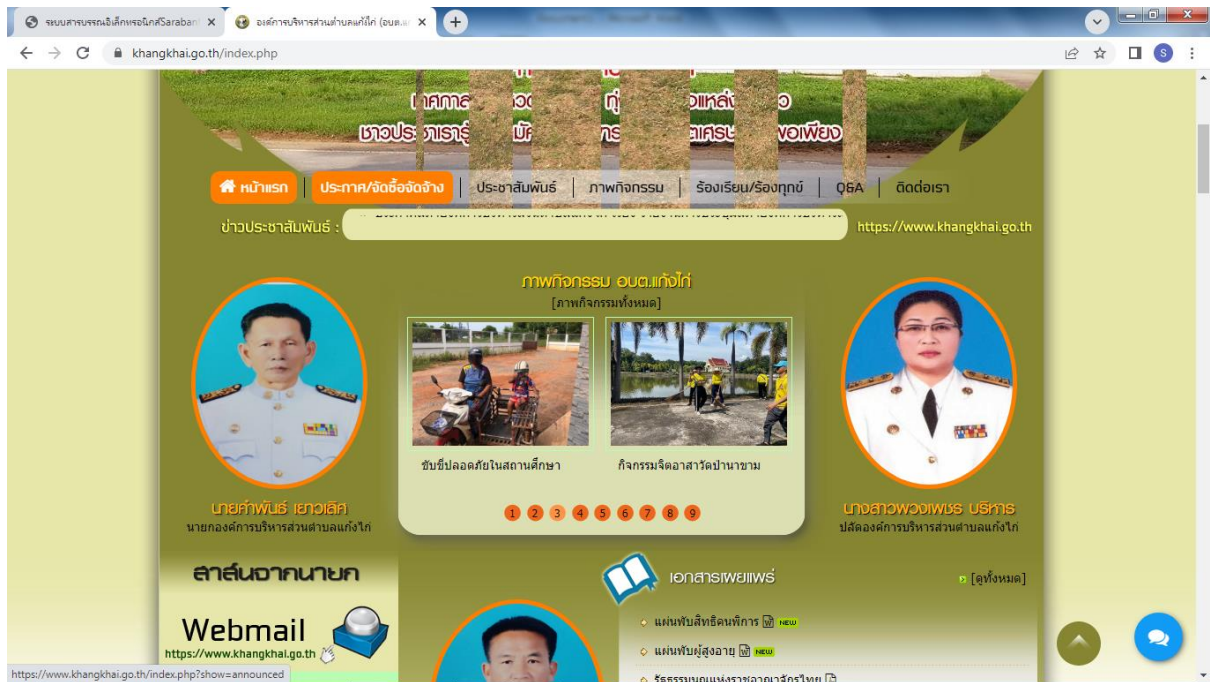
ระบบสารบรรณอิเล็กทรอนิกส์Saraban ×
องค์การบริหารส่วนตำบลแก้งไก่ (อบต.แ ×
khangkhai.go.th/index.php

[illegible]
เทศกาล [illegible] ที่ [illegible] แหล่ง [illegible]
ชาวประชาราษฎร์ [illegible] สามัคคี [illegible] เศรษฐกิจพอเพียง

หน้าแรก | ประกาศ/จัดซื้อจัดจ้าง | ประชาสัมพันธ์ | ภาพกิจกรรม | ร้องเรียน/ร้องทุกข์ | Q&A | ติดต่อเรา

ข่าวประชาสัมพันธ์ : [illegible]
https://www.khangkhai.go.th

ภาพกิจกรรม อบต.แก้งไก่
[ภาพกิจกรรมทั้งหมด]

ขับขี่ปลอดภัยในสถานศึกษา
กิจกรรมจิตอาสาวัดป่านาขาม

1 2 3 4 5 6 7 8 9

นายคำพันธ์ เยาวเลิศ
นายกองค์การบริหารส่วนตำบลแก้งไก่

นางสาวพวงเพชร บริหาร
ปลัดองค์การบริหารส่วนตำบลแก้งไก่

สาส์นจากนายก

Webmail
https://www.khangkhai.go.th

เอกสารเผยแพร่
[ดูทั้งหมด]
แผ่นพับสิทธิคนพิการ NEW
แผ่นพับผู้สูงอายุ NEW
รัฐธรรมนูญแห่งราชอาณาจักรไทย

https://www.khangkhai.go.th/index.php?show=announced